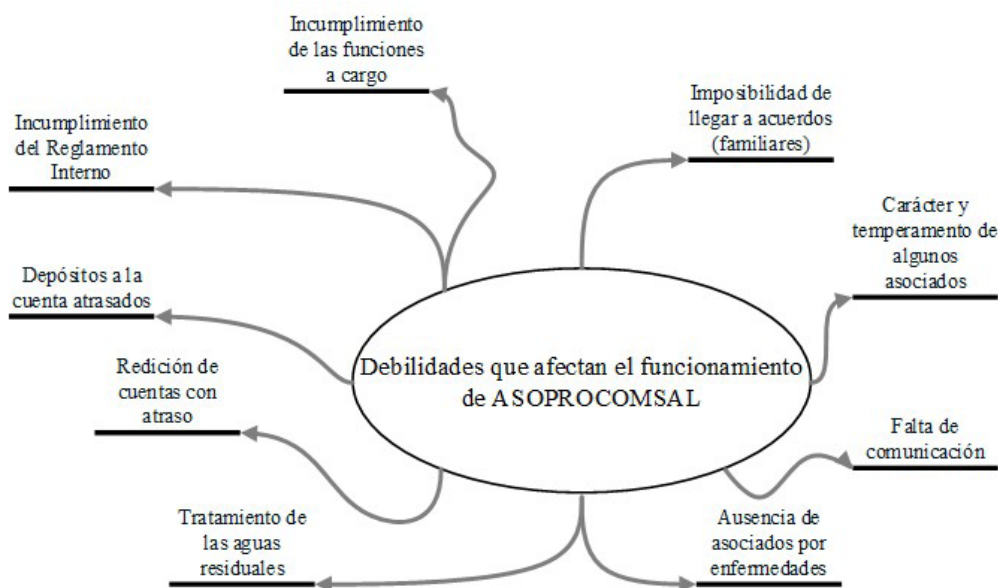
Debilidades que afectan el funcionamiento de ASOPROCOMSAL

Incumplimiento de las funciones a cargo

Imposibilidad de llegar a acuerdos (familiares)

Incumplimiento del Reglamento Interno

Carácter y temperamento de algunos asociados

Depósitos a la cuenta atrasados

Redición de cuentas con atraso

Falta de comunicación

Tratamiento de las aguas residuales

Ausencia de asociados por enfermedades